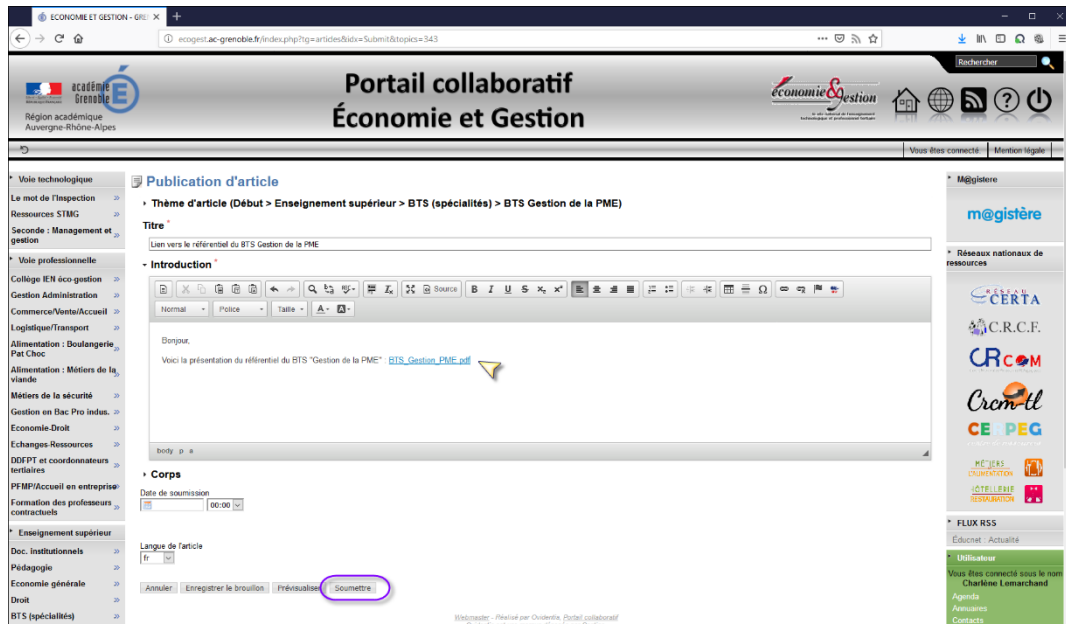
ÉCONOMIE ET GESTION - GRE ×
+
ecogest.ac-grenoble.fr/index.php?tg=articles&idx=Submit&topics=343

académie Grenoble
Région académique Auvergne-Rhône-Alpes

Portail collaboratif
Économie et Gestion

économie&gestion

Rechercher

Vous êtes connecté | Mention légale

Voie technologique
Le mot de l'Inspection
Ressources STMG
Seconde : Management et gestion
Voie professionnelle
Collège IEN éco-gestion
Gestion Administration
Commerce/Vente/Accueil
Logistique/Transport
Alimentation : Boulangerie Pat Choc
Alimentation : Métiers de la viande
Métiers de la sécurité
Gestion en Bac Pro indus.
Economie-Droit
Echanges-Ressources
DDFPT et coordonnateurs tertiaires
PFMP/Accueil en entreprise
Formation des professeurs contractuels
Enseignement supérieur
Doc. institutionnels
Pédagogie
Economie générale
Droit
BTS (spécialités)

Publication d'article

Thème d'article (Début > Enseignement supérieur > BTS (spécialités) > BTS Gestion de la PME)

Titre *
Lien vers le référentiel du BTS Gestion de la PME

Introduction *
Source
Normal | Police | Taille

Bonjour,

Voici la présentation du référentiel du BTS "Gestion de la PME" : BTS_Gestion_PME.pdf

body p a

Corps

Date de soumission
00:00

Langue de l'article
fr

Annuler | Enregistrer le brouillon | Prévisualiser | Soumettre

Webmaster - Réalisé par Ovidentia, Portail collaboratif

M@gistere
m@gistère
Réseaux nationaux de ressources
CERTA
C.R.C.F.
CRCOM
Crcm-tl
CERPEG
MÉTIERS RESTAURATION
HÔTELLERIE RESTAURATION
FLUX RSS
Éducnet : Actualité
Utilisateur
Vous êtes connecté sous le nom Charlène Lemarchand
Agenda
Annuaires
Contacts